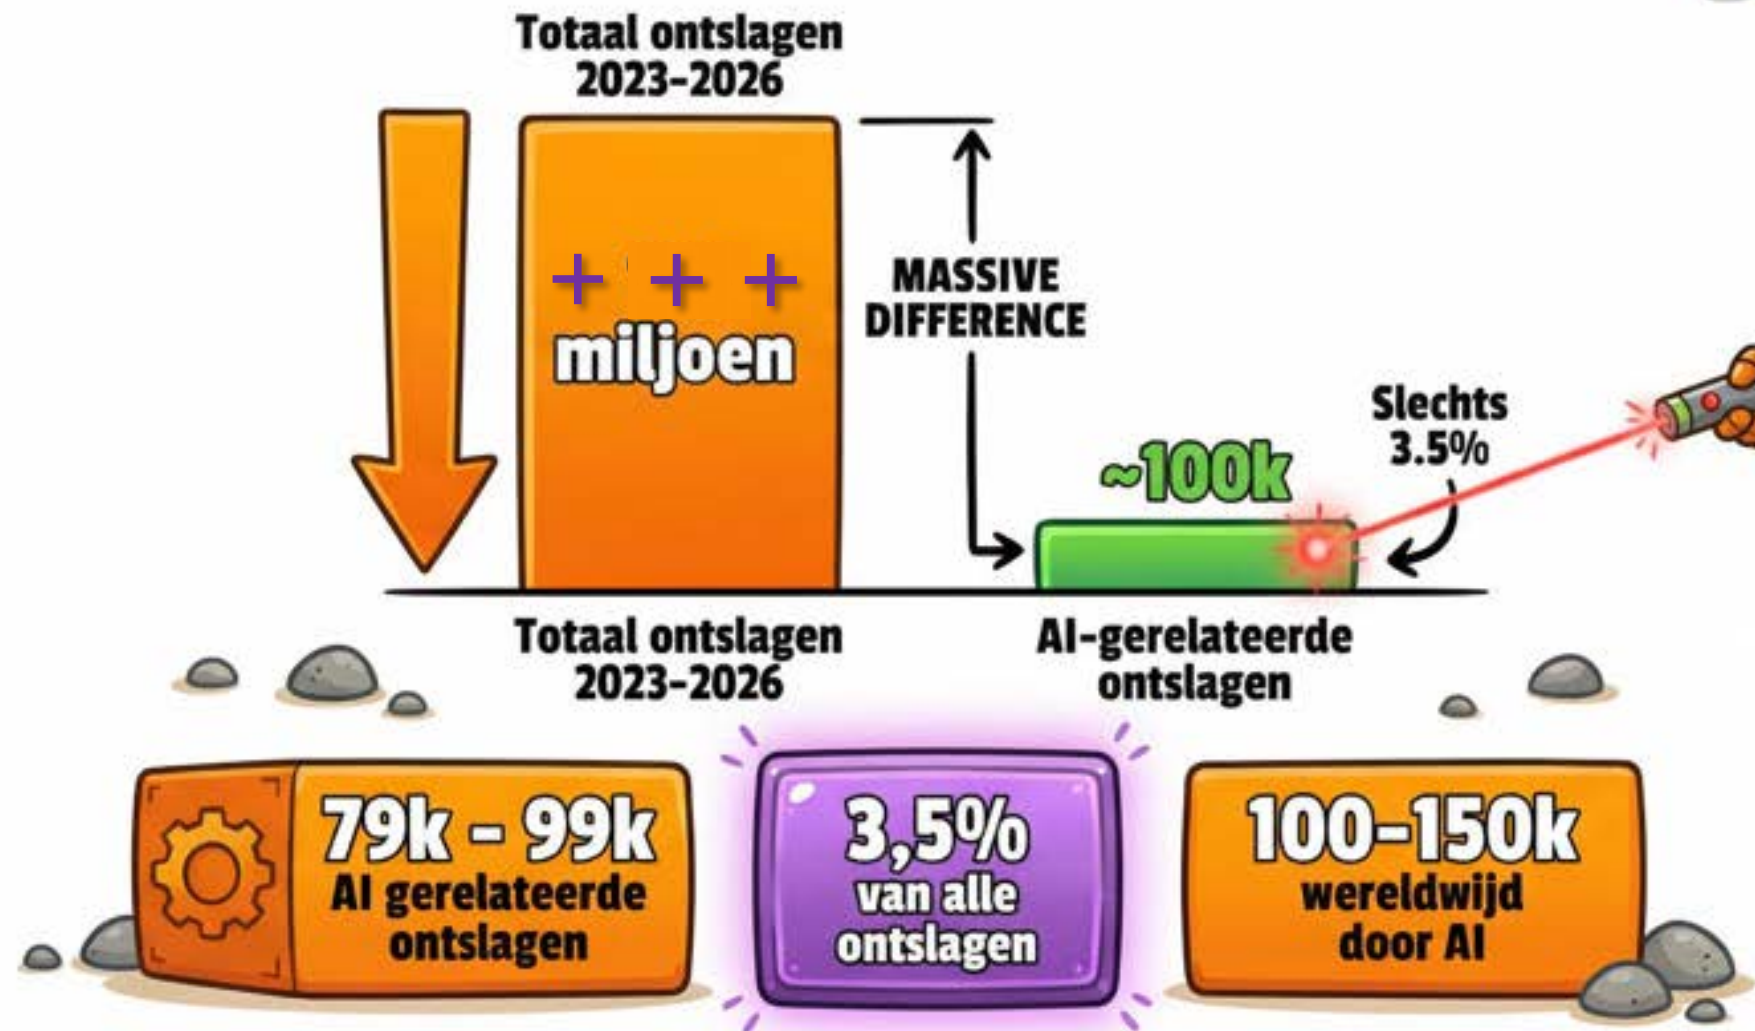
Totaal ontslagen 2023-2026

+ + +
miljoen

MASSIVE DIFFERENCE

~100k

Slechts 3.5%

Totaal ontslagen 2023-2026

AI-gerelateerde ontslagen

79k - 99k
AI gerelateerde ontslagen

3,5%
van alle ontslagen

100-150k
wereldwijd door AI